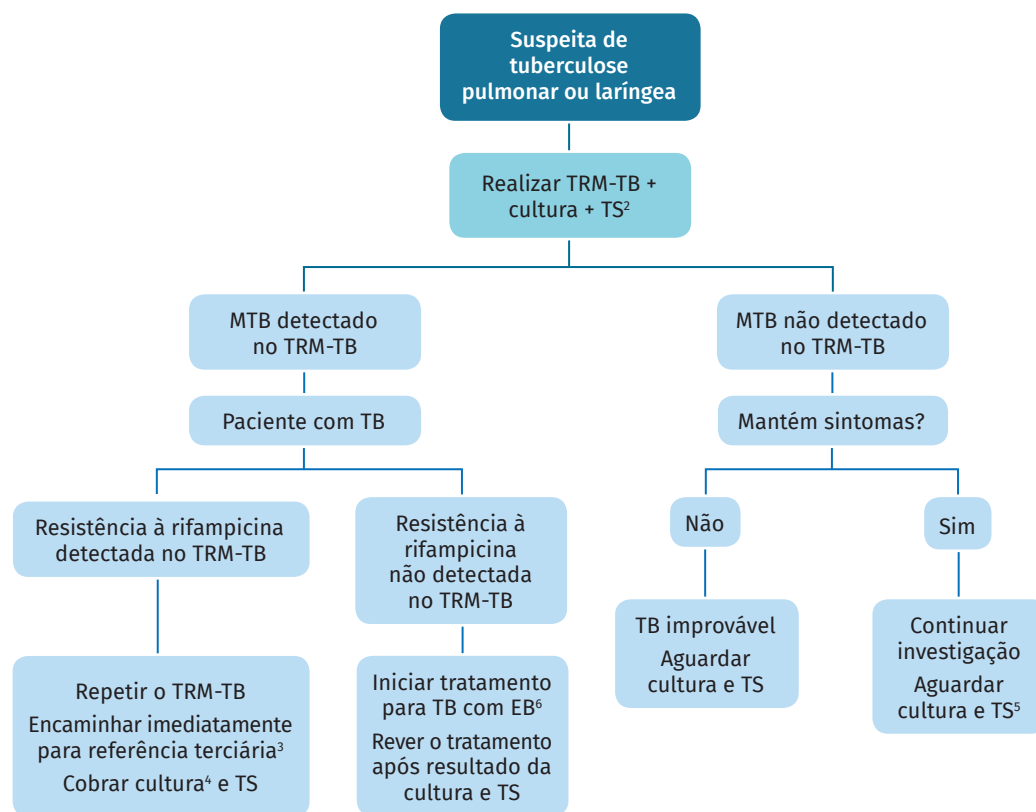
Suspeita de tuberculose pulmonar ou laríngea

Realizar TRM-TB + cultura + TS$^{2}$

MTB detectado no TRM-TB

Paciente com TB

Resistência à rifampicina detectada no TRM-TB

Repetir o TRM-TB

Encaminhar imediatamente para referência terciária$^{3}$

Cobrar cultura$^{4}$ e TS

Resistência à rifampicina não detectada no TRM-TB

Iniciar tratamento para TB com EB$^{6}$

Rever o tratamento após resultado da cultura e TS

MTB não detectado no TRM-TB

Mantém sintomas?

Não

TB improvável

Aguardar cultura e TS

Sim

Continuar investigação

Aguardar cultura e TS$^{5}$